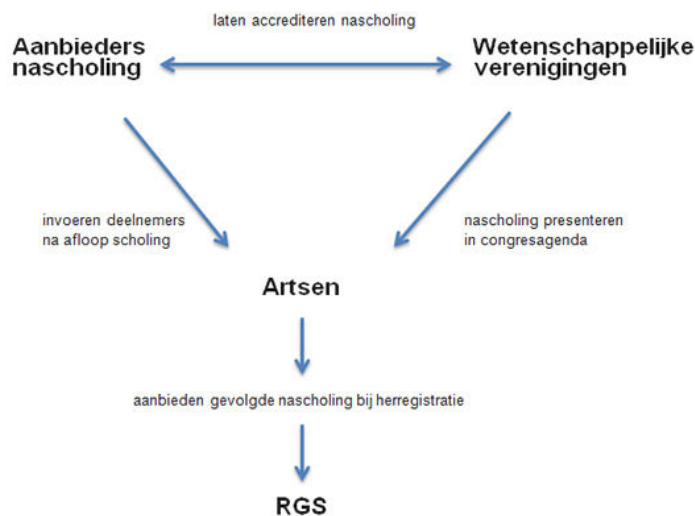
laten accrediteren nascholing

Aanbieders nascholing

Wetenschappelijke verenigingen

invoeren deelnemers na afloop scholing

nascholing presenteren in congresagenda

Artsen

aanbieden gevolgde nascholing bij herregistratie

RGS